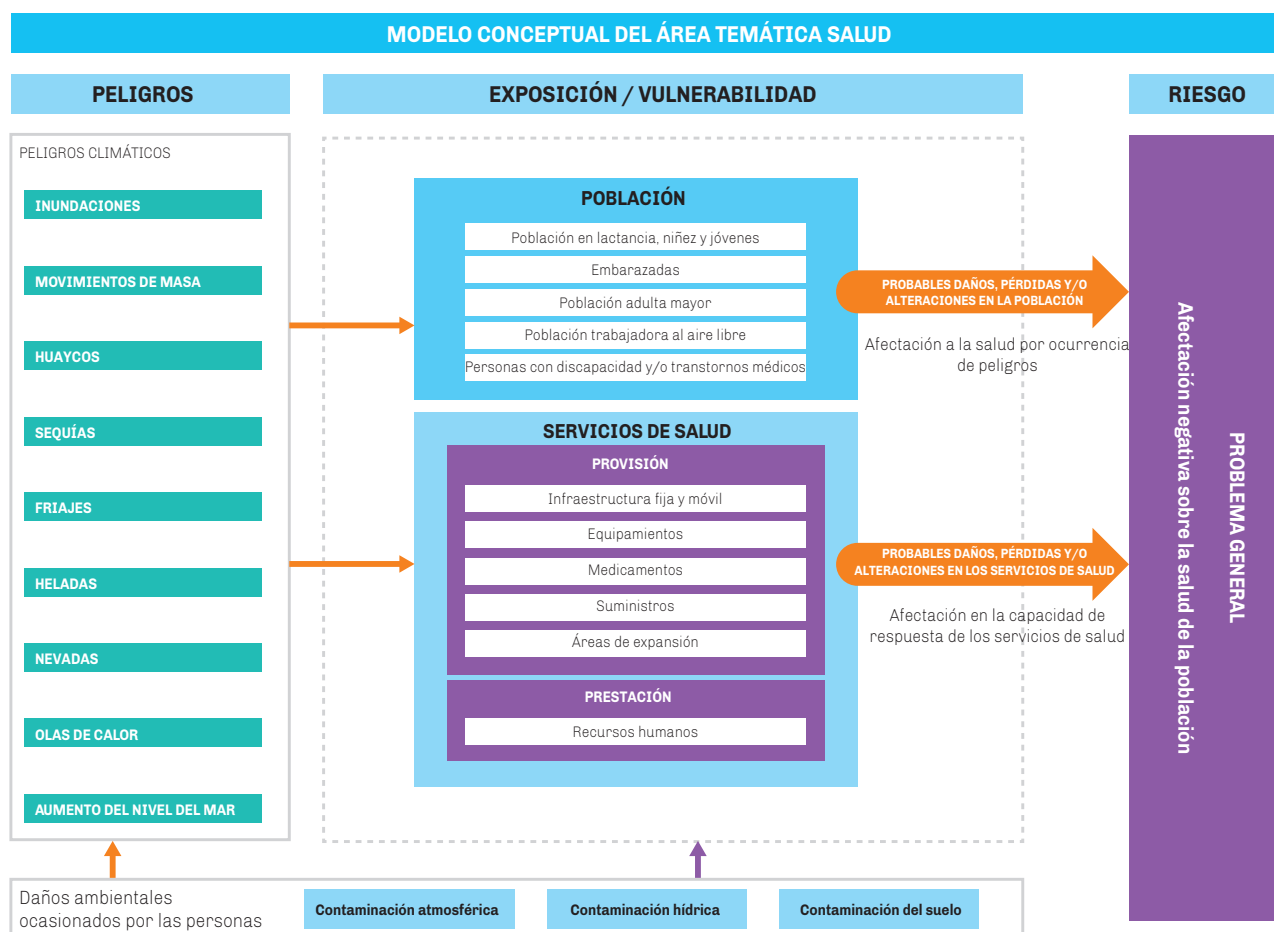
MODELO CONCEPTUAL DEL ÁREA TEMÁTICA SALUD

PELIGROS

EXPOSICIÓN / VULNERABILIDAD

RIESGO

PELIGROS CLIMÁTICOS

INUNDACIONES

MOVIMIENTOS DE MASA

HUAYCOS

SEQUÍAS

FRIAJES

HELADAS

NEVADAS

OLAS DE CALOR

AUMENTO DEL NIVEL DEL MAR

POBLACIÓN

Población en lactancia, niñez y jóvenes

Embarazadas

Población adulta mayor

Población trabajadora al aire libre

Personas con discapacidad y/o transtornos médicos

PROBABLES DAÑOS, PÉRDIDAS Y/O ALTERACIONES EN LA POBLACIÓN

Afectación a la salud por ocurrencia de peligros

SERVICIOS DE SALUD

PROVISIÓN

Infraestructura fija y móvil

Equipamientos

Medicamentos

Suministros

Áreas de expansión

PRESTACIÓN

Recursos humanos

PROBABLES DAÑOS, PÉRDIDAS Y/O ALTERACIONES EN LOS SERVICIOS DE SALUD

Afectación en la capacidad de respuesta de los servicios de salud

PROBLEMA GENERAL

Afectación negativa sobre la salud de la población

Daños ambientales ocasionados por las personas

Contaminación atmosférica

Contaminación hídrica

Contaminación del suelo